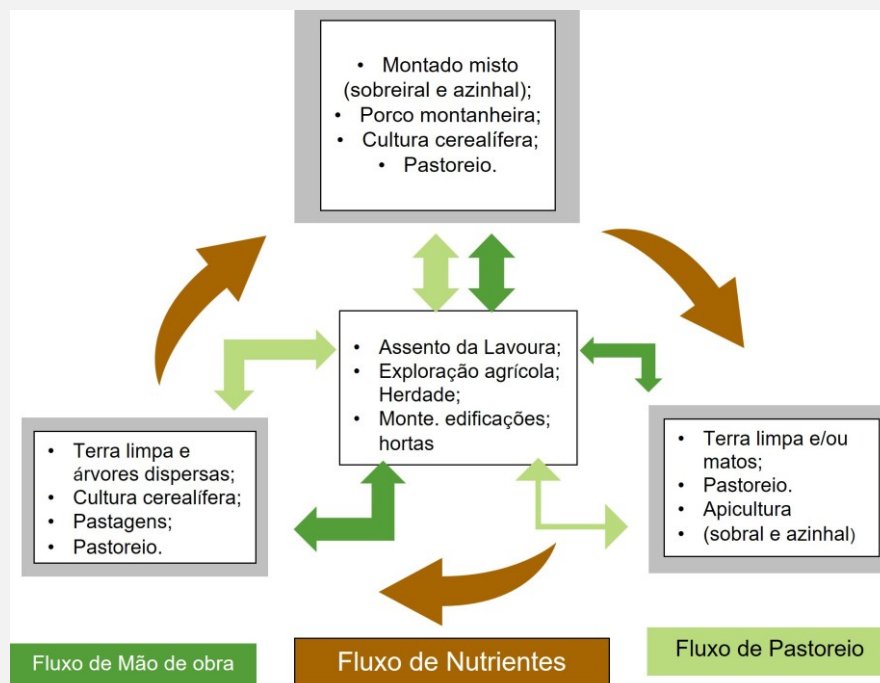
- Montado misto (sobreiral e azinhal);
- Porco montanheira;
- Cultura cerealífera;
- Pastoreio.

- Assento da Lavoura;
- Exploração agrícola; Herdade;
- Monte. edificações; hortas

- Terra limpa e árvores dispersas;
- Cultura cerealífera;
- Pastagens;
- Pastoreio.

- Terra limpa e/ou matos;
- Pastoreio.
- Apicultura
- (sobral e azinhal)

Fluxo de Mão de obra

Fluxo de Nutrientes

Fluxo de Pastoreio